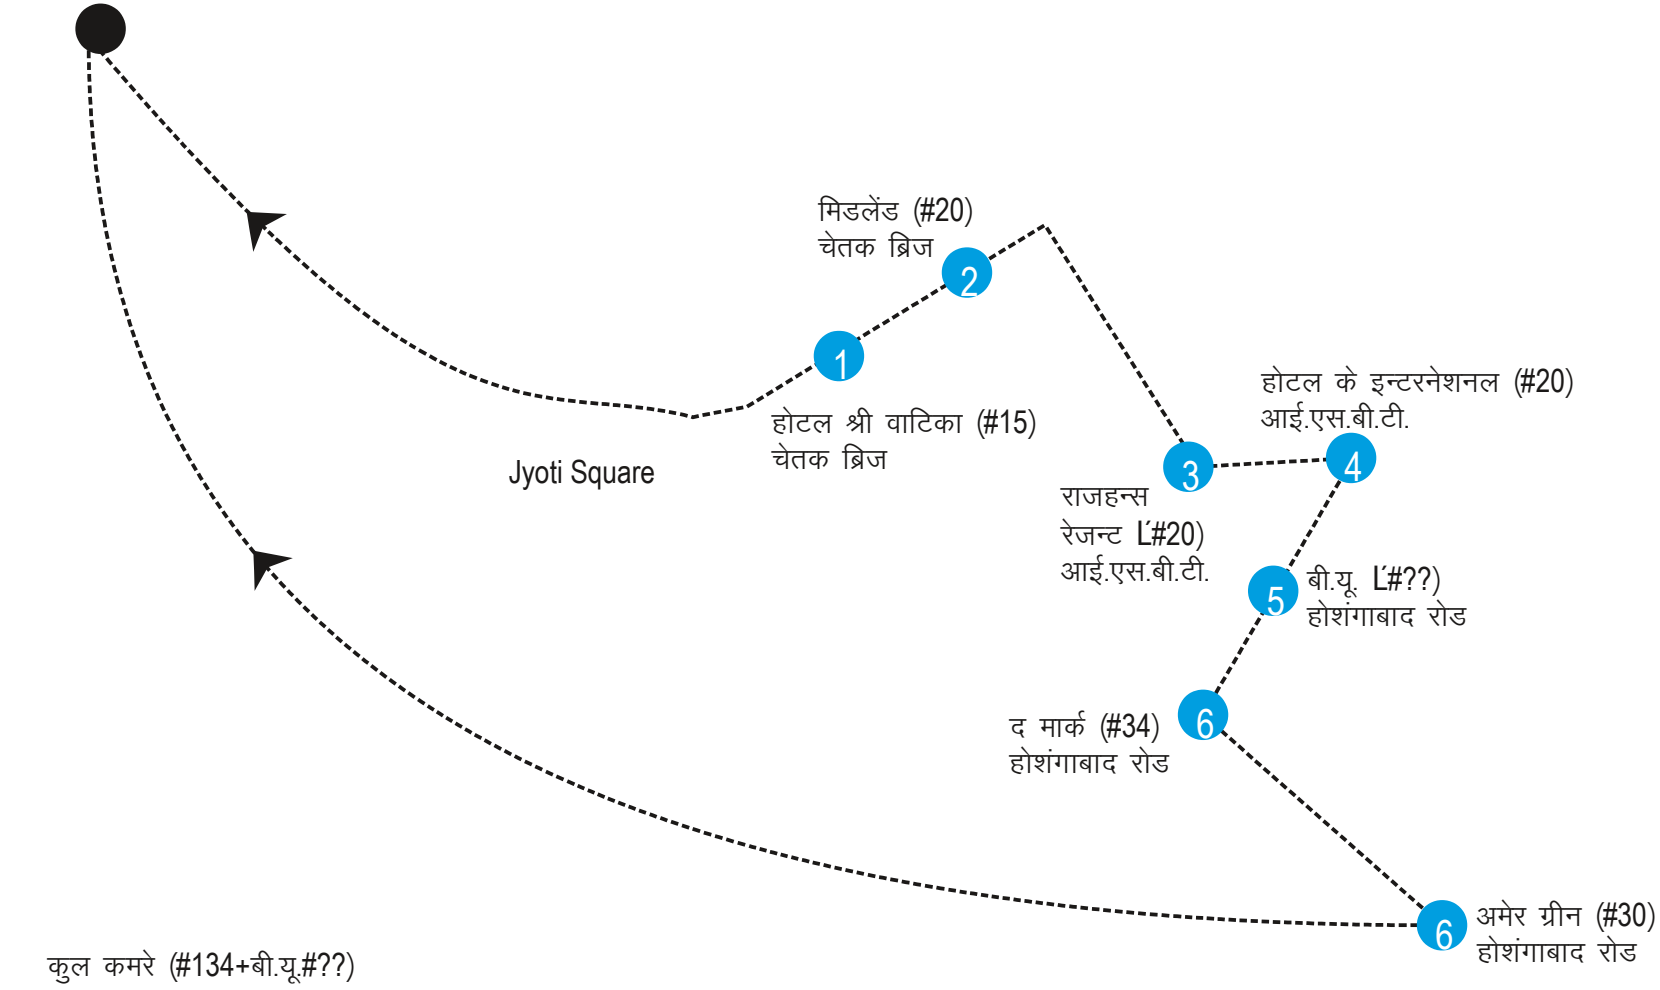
मिडलेंड (#20)
चेतक ब्रिज

2

1

होटल श्री वाटिका (#15)
चेतक ब्रिज

Jyoti Square

होटल के इन्टरनेशनल (#20)
आई.एस.बी.टी.

3

4

राजहन्स
रेजन्ट L'#20)
आई.एस.बी.टी.

5

बी.यू. L'#??)
होशंगाबाद रोड

6

द मार्क (#34)
होशंगाबाद रोड

6

अमेर ग्रीन (#30)
होशंगाबाद रोड

कुल कमरे (#134+बी.यू.#??)